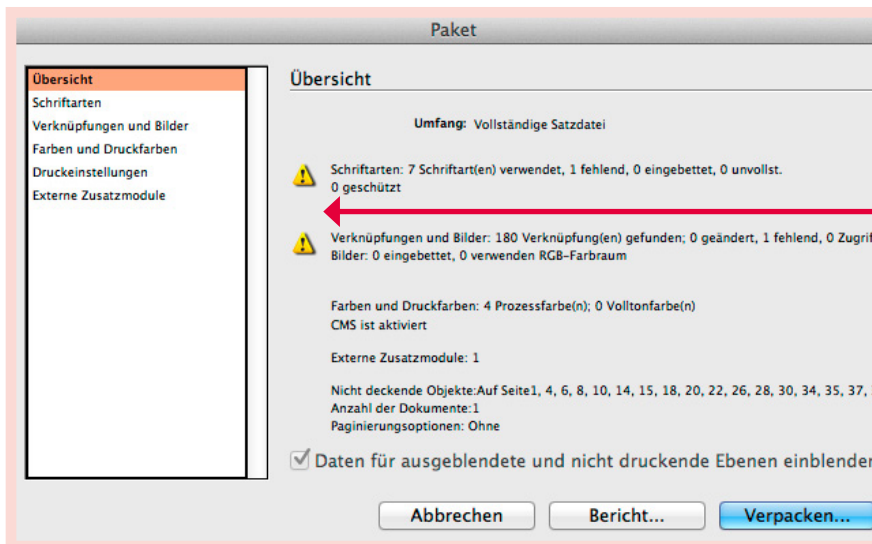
Paket

Übersicht
Schriftarten
Verknüpfungen und Bilder
Farben und Druckfarben
Druckeinstellungen
Externe Zusatzmodule

Übersicht

Umfang: Vollständige Satzdatei

Schriftarten: 7 Schriftart(en) verwendet, 1 fehlend, 0 eingebettet, 0 unvollst. 0 geschützt

Verknüpfungen und Bilder: 180 Verknüpfung(en) gefunden; 0 geändert, 1 fehlend, 0 Zugrif
Bilder: 0 eingebettet, 0 verwenden RGB-Farbraum

Farben und Druckfarben: 4 Prozessfarbe(n); 0 Volltonfarbe(n)
CMS ist aktiviert

Externe Zusatzmodule: 1

Nicht deckende Objekte:Auf Seite1, 4, 6, 8, 10, 14, 15, 18, 20, 22, 26, 28, 30, 34, 35, 37,
Anzahl der Dokumente:1
Paginierungsoptionen: Ohne

Daten für ausgeblendete und nicht druckende Ebenen einblender

Abbrechen Bericht... Verpacken...